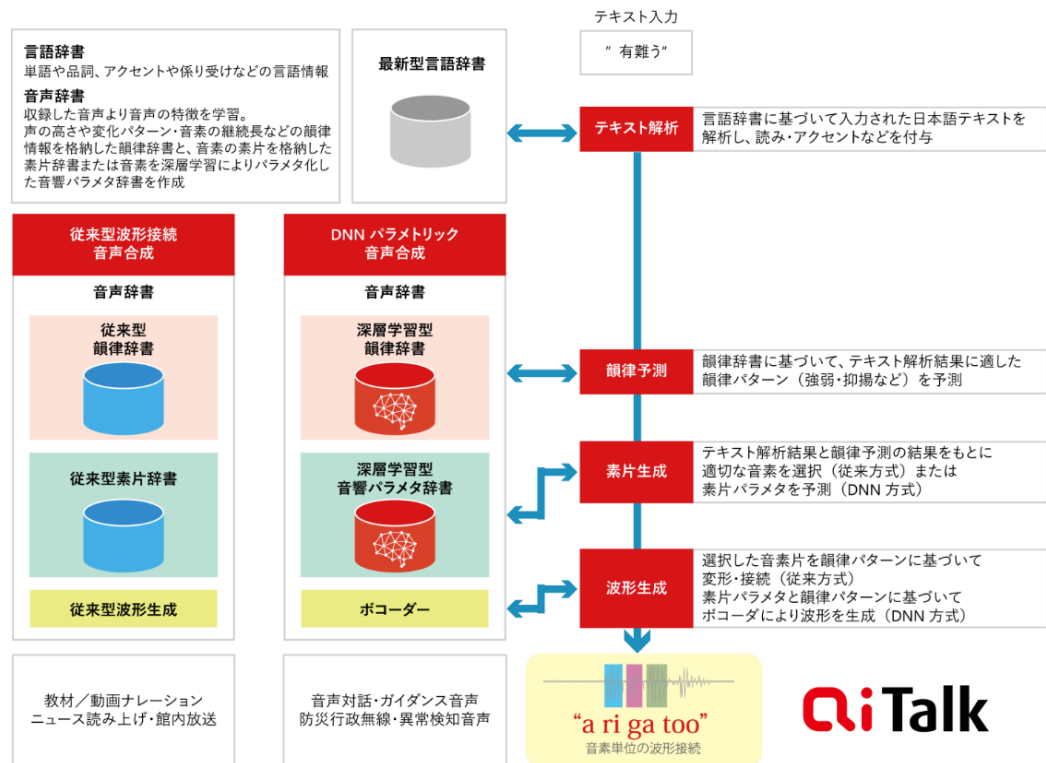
言語辞書
単語や品詞、アクセントや係り受けなどの言語情報

音声辞書
収録した音声より音声の特徴を学習。
声の高さや変化パターン・音素の継続長などの韻律情報を格納した韻律辞書と、音声の素片を格納した素片辞書または音素を深層学習によりパラメタ化した音響パラメタ辞書を作成

最新型言語辞書

テキスト入力

” 有難う”

テキスト解析

言語辞書に基づいて入力された日本語テキストを解析し、読み・アクセントなどを付与

従来型波形接続
音声合成

音声辞書

従来型
韻律辞書

従来型素片辞書

従来型波形生成

DNN パラメトリック
音声合成

音声辞書

深層学習型
韻律辞書

深層学習型
音響パラメタ辞書

ボコーダー

韻律予測

韻律辞書に基づいて、テキスト解析結果に適した韻律パターン（強弱・抑揚など）を予測

素片生成

テキスト解析結果と韻律予測の結果をもとに適切な音素を選択（従来方式）または素片パラメタを予測（DNN 方式）

波形生成

選択した音素片を韻律パターンに基づいて変形・接続（従来方式）
素片パラメタと韻律パターンに基づいてボコーダにより波形を生成（DNN 方式）

教材／動画ナレーション
ニュース読み上げ・館内放送

音声対話・ガイダンス音声
防災行政無線・異常検知音声

“a ri ga too”
音素単位の波形接続

AITalk